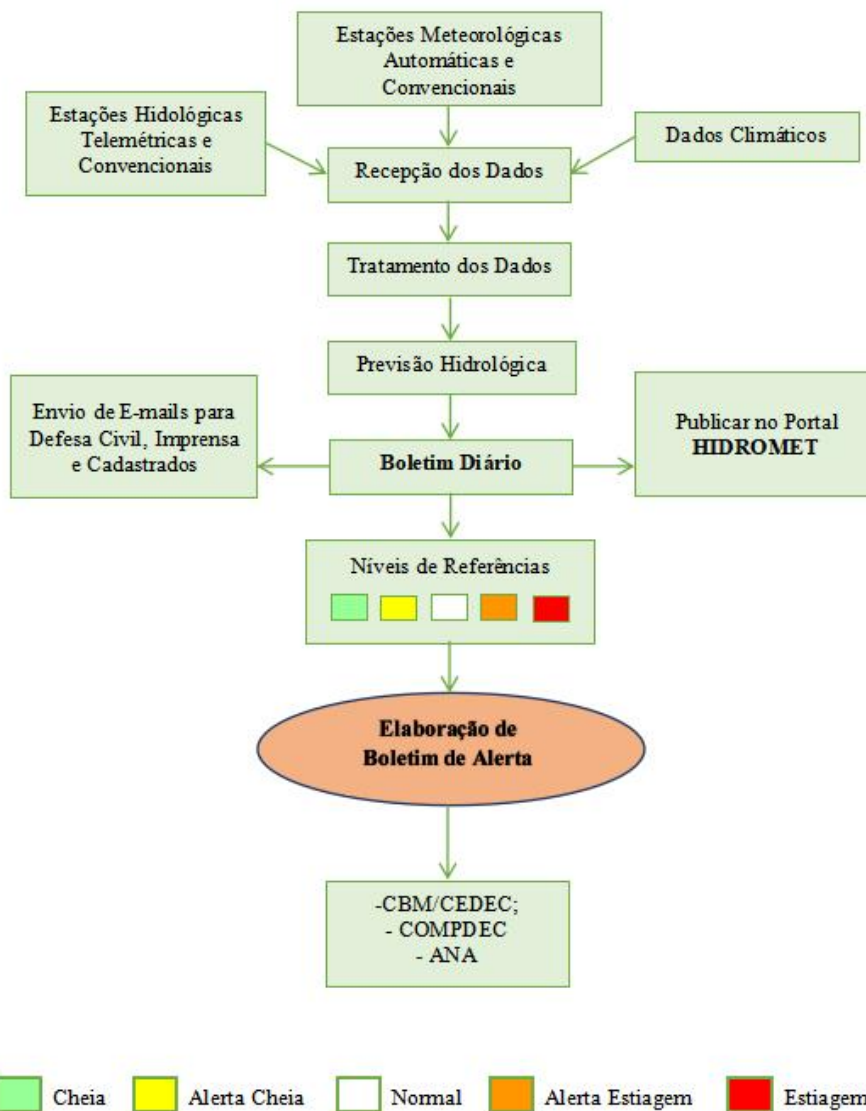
Estações Meteorológicas Automáticas e Convencionais

Estações Hidológicas Telemétricas e Convencionais

Dados Climáticos

Recepção dos Dados

Tratamento dos Dados

Previsão Hidrológica

Envio de E-mails para Defesa Civil, Imprensa e Cadastrados

Boletim Diário

Publicar no Portal HIDROMET

Níveis de Referências

Elaboração de Boletim de Alerta

-CBM/CEDEC;
- COMPDEC
- ANA

Cheia
Alerta Cheia
Normal
Alerta Estiagem
Estiagem